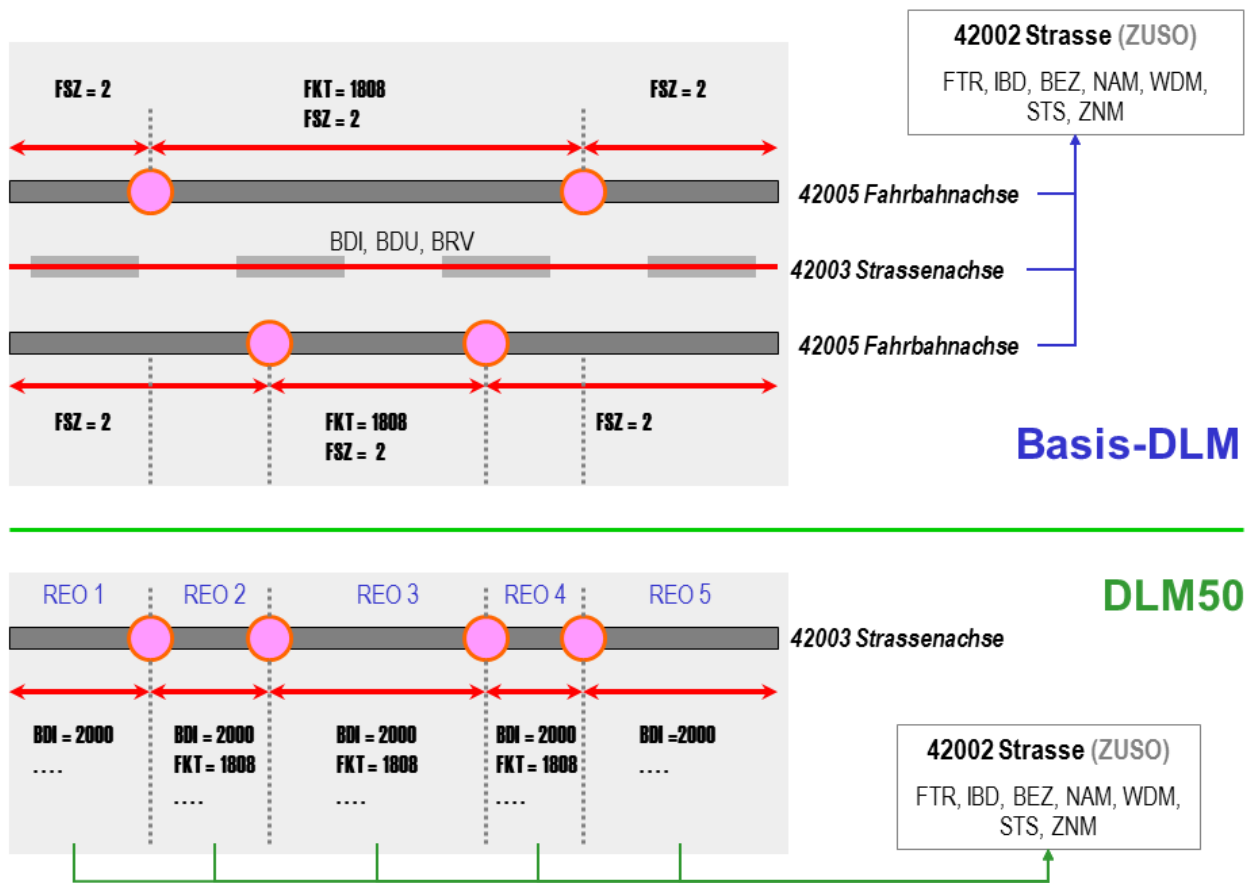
42002 Strasse (ZUSO)
FTR, IBD, BEZ, NAM, WDM, STS, ZNM

FSZ = 2

FKT = 1808
FSZ = 2

FSZ = 2

42005 Fahrbahnachse

BDI, BDU, BRV

42003 Strassenachse

42005 Fahrbahnachse

FSZ = 2

FKT = 1808
FSZ = 2

FSZ = 2

Basis-DLM

DLM50

REO 1
REO 2
REO 3
REO 4
REO 5

42003 Strassenachse

BDI = 2000
....

BDI = 2000
FKT = 1808
....

BDI = 2000
FKT = 1808
....

BDI = 2000
FKT = 1808
....

BDI =2000
....

42002 Strasse (ZUSO)
FTR, IBD, BEZ, NAM, WDM, STS, ZNM